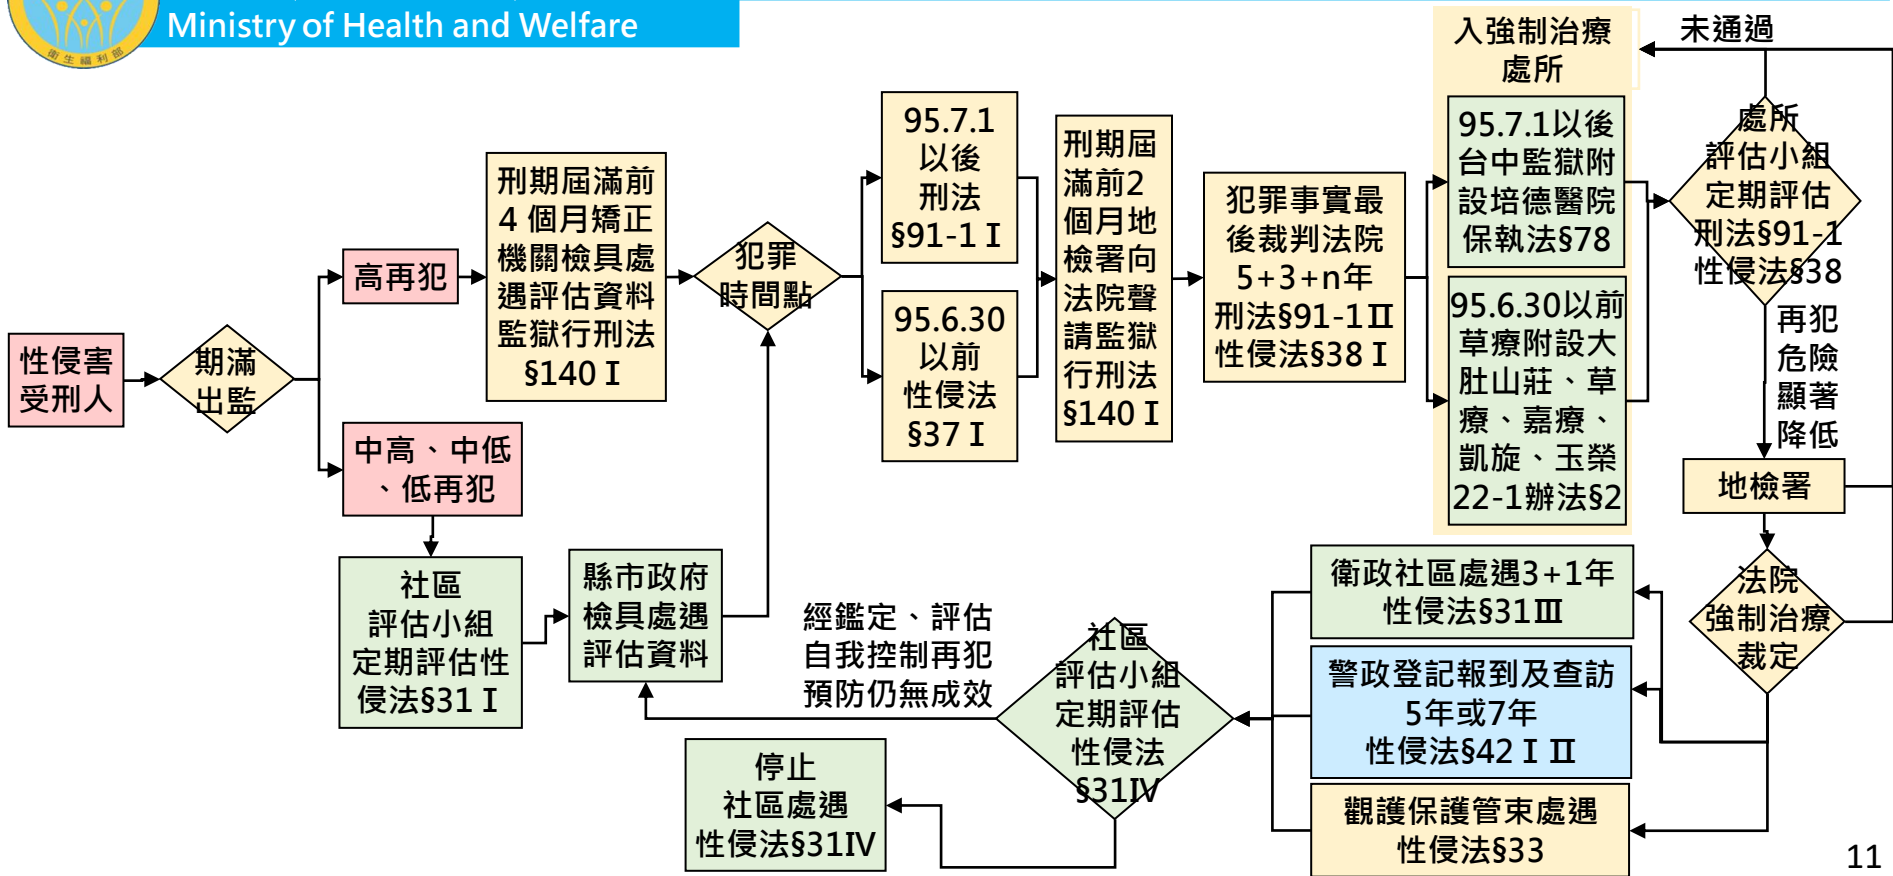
Ministry of Health and Welfare

衛生福利部

性侵害受刑人

期滿出監

高再犯

中高、中低、低再犯

刑期屆滿前4個月矯正機關檢具處遇評估資料監獄行刑法§140 I

犯罪時間點

95.7.1以後刑法§91-1 I

95.6.30以前性侵法§37 I

刑期屆滿前2個月地檢署向法院聲請監獄行刑法§140 I

犯罪事實最後裁判法院5+3+n年刑法§91-1 II 性侵法§38 I

入強制治療處所

95.7.1以後台中監獄附設培德醫院保執法§78

95.6.30以前草療附設大肚山莊、草療、嘉療、凱旋、玉榮22-1辦法§2

未通過

處所評估小組定期評估刑法§91-1性侵法§38

再犯危險顯著降低

地檢署

法院強制治療裁定

衛政社區處遇3+1年性侵法§31 III

警政登記報到及查訪5年或7年性侵法§42 I II

觀護保護管束處遇性侵法§33

社區評估小組定期評估性侵法§31 I

縣市政府檢具處遇評估資料

經鑑定、評估自我控制再犯預防仍無成效

社區評估小組定期評估性侵法§31IV

停止社區處遇性侵法§31IV

11